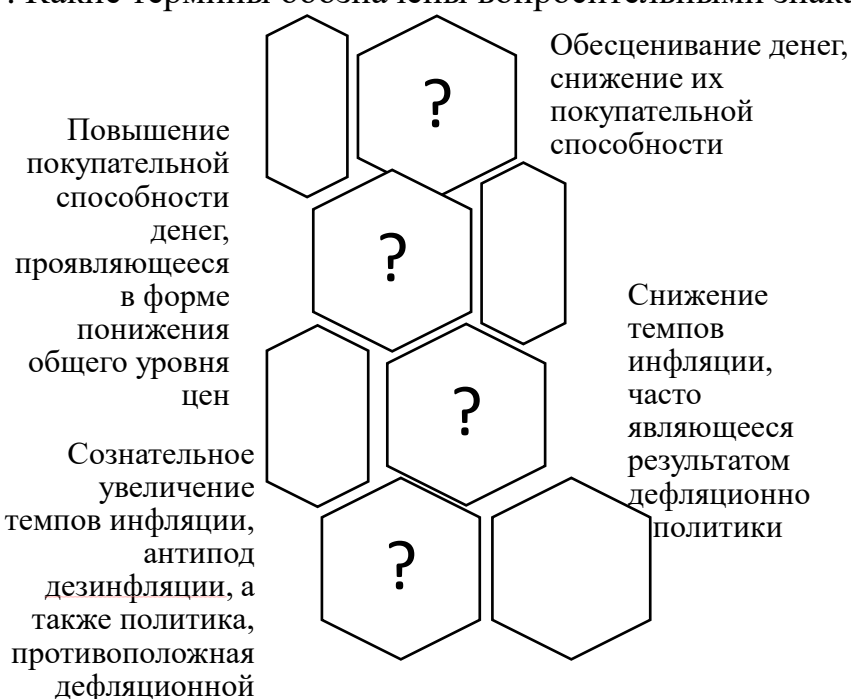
. Какие термины обозначены вопросительными знак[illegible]

?

Обесценивание денег, снижение их покупательной способности

Повышение покупательной способности денег, проявляющееся в форме понижения общего уровня цен

?

Снижение темпов инфляции, часто являющееся результатом дефляционно политики

?

Сознательное увеличение темпов инфляции, антипод дезинфляции, а также политика, противоположная дефляционной

?